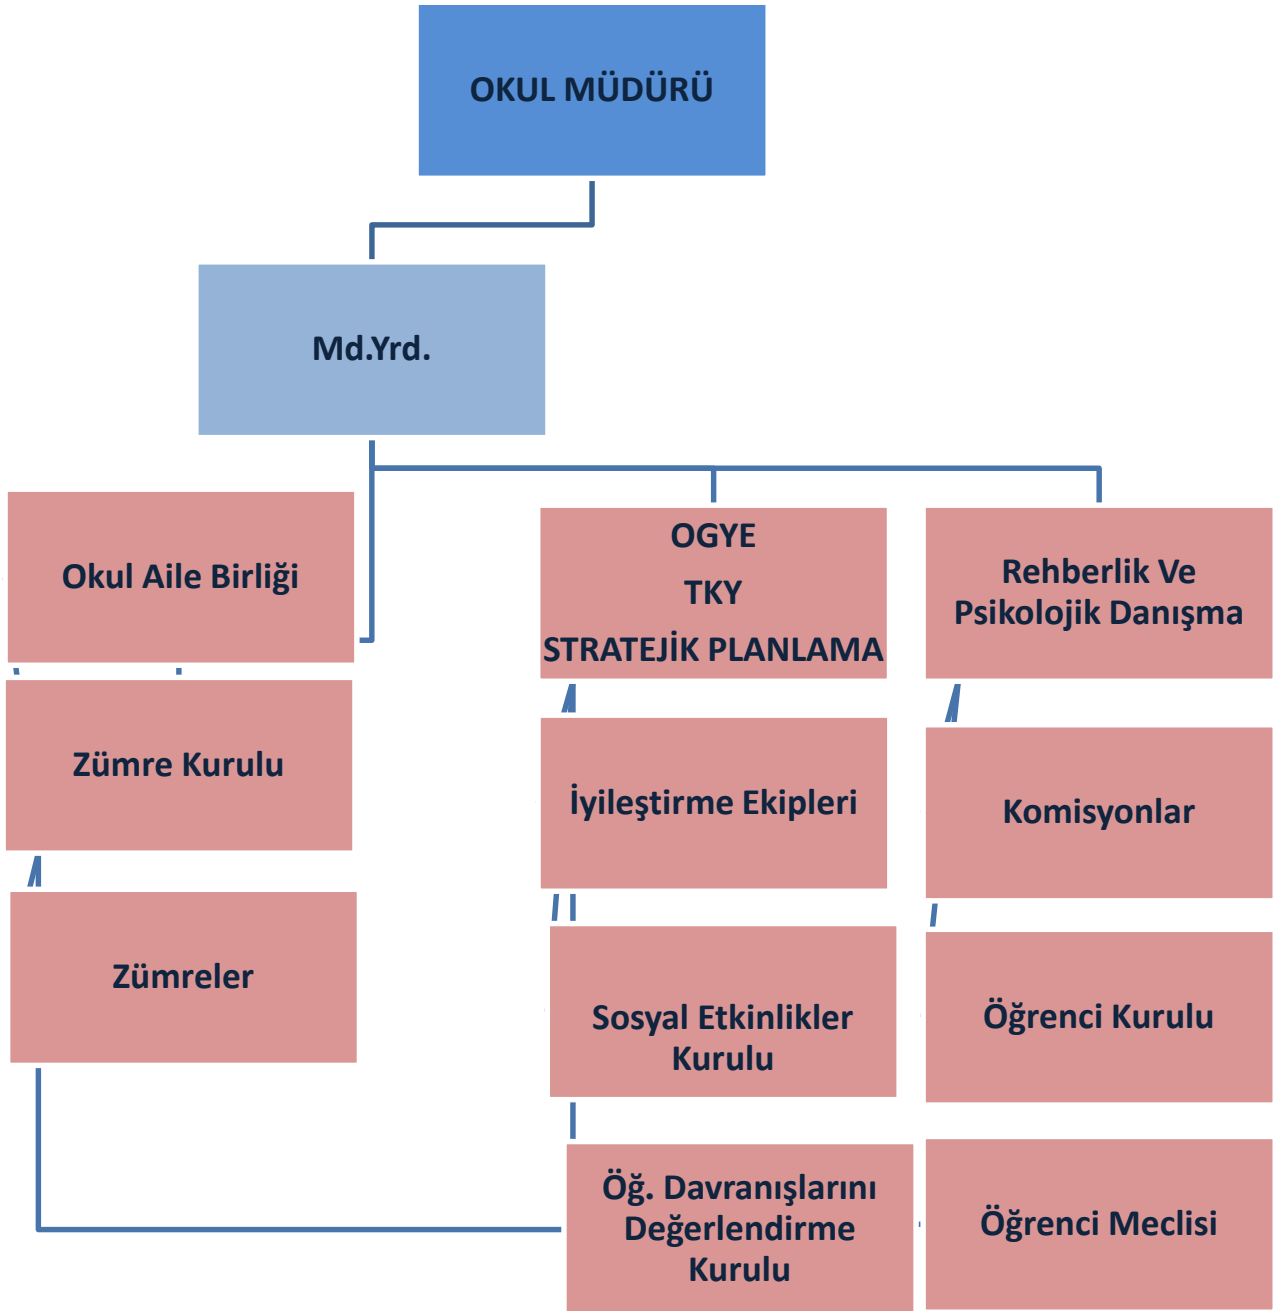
OKUL MÜDÜRÜ

Md.Yrd.

Okul Aile Birliği

OGYE
TKY
STRATEJİK PLANLAMA

Rehberlik Ve Psikolojik Danışma

Zümre Kurulu

İyileştirme Ekipleri

Komisyonlar

Zümreler

Sosyal Etkinlikler Kurulu

Öğrenci Kurulu

Öğ. Davranışlarını Değerlendirme Kurulu

Öğrenci Meclisi